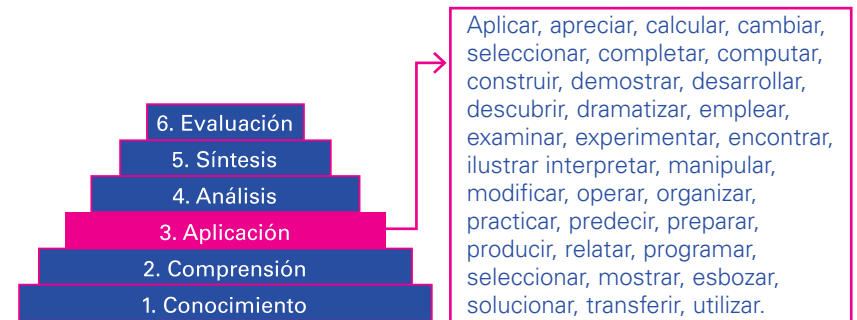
6. Evaluación
5. Síntesis
4. Análisis
3. Aplicación
2. Comprensión
1. Conocimiento

Aplicar, apreciar, calcular, cambiar, seleccionar, completar, computar, construir, demostrar, desarrollar, descubrir, dramatizar, emplear, examinar, experimentar, encontrar, ilustrar interpretar, manipular, modificar, operar, organizar, practicar, predecir, preparar, producir, relatar, programar, seleccionar, mostrar, esbozar, solucionar, transferir, utilizar.